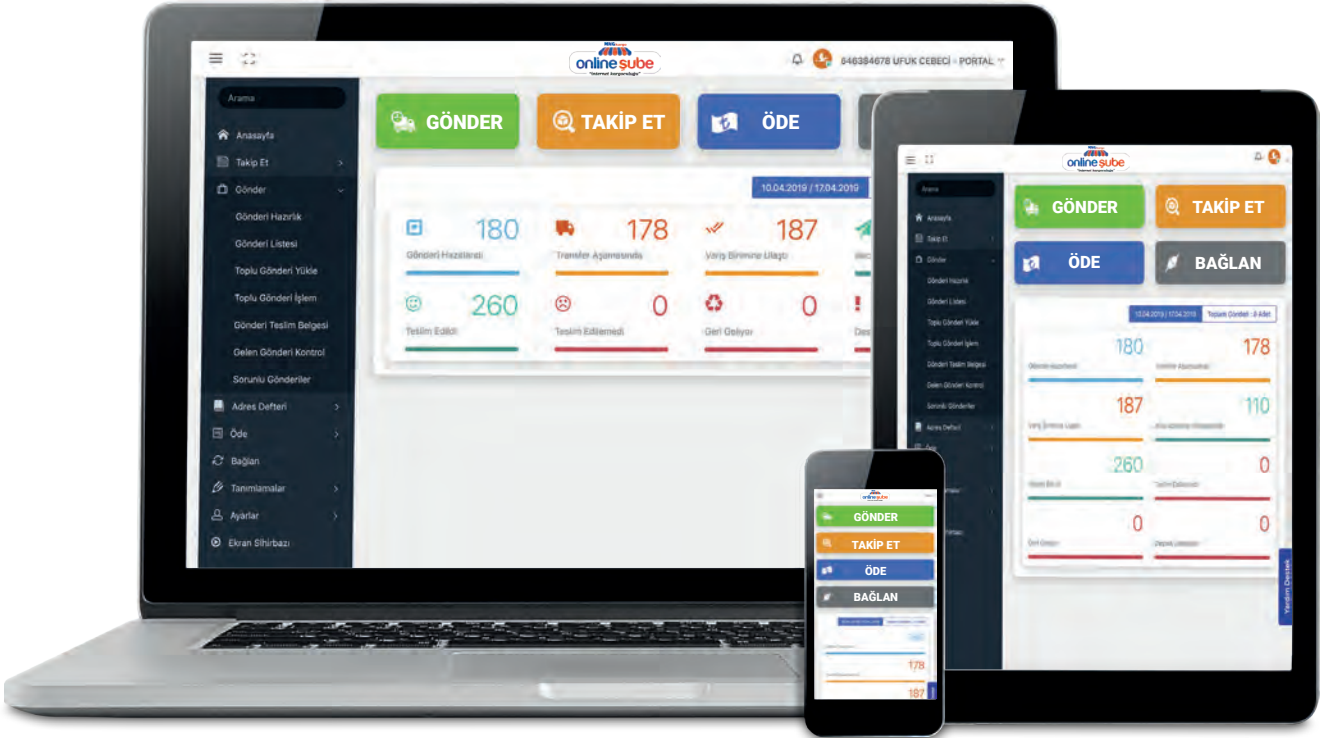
online şube
"internet kargoculuğu"

846384678 UFUK CEBECİ - PORTAL

Arama

Anasayfa
Takip Et
Gönder
Gönderi Hazırlık
Gönderi Listesi
Toplu Gönderi Yükle
Toplu Gönderi İşlem
Gönderi Teslim Belgesi
Gelen Gönderi Kontrol
Sorunlu Gönderiler
Adres Defteri
Öde
Bağlan
Tanımlamalar
Ayarlar
Ekran Sihirbazı

GÖNDER
TAKİP ET
ÖDE

10.04.2019 / 17.04.2019

180
Gönderi Hazırlandı
178
Transfer Aşamasında
187
Varış Birimine Ulaştı
260
Teslim Edildi
0
Teslim Edilemedi
0
Geri Geliyor

online şube
"internet kargoculuğu"

GÖNDER
TAKİP ET
ÖDE
BAĞLAN

10.04.2019 / 17.04.2019
Toplam Gönderi : 0 Adet

180
178
187
110
260
0
0
0

Yardım Destek

online şube

GÖNDER
TAKİP ET
ÖDE
BAĞLAN

178
187